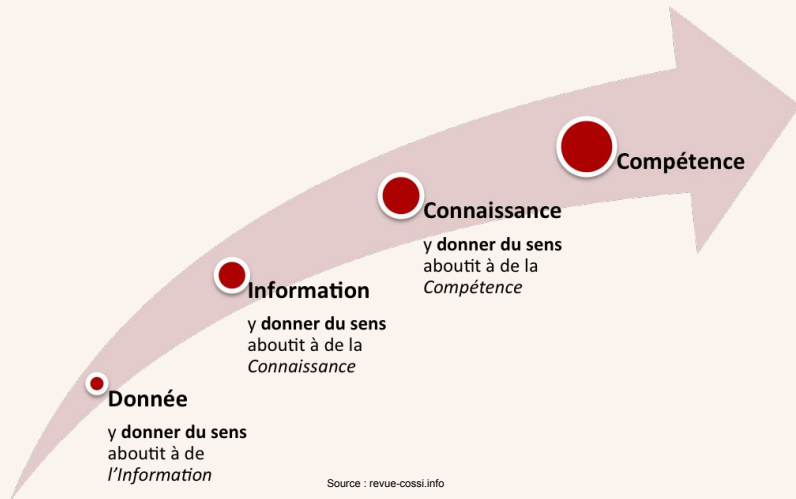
Compétence

Connaissance

y **donner du sens** aboutit à de la *Compétence*

Information

y **donner du sens** aboutit à de la *Connaissance*

Donnée

y **donner du sens** aboutit à de *l'Information*

Source : revue-cossi.info